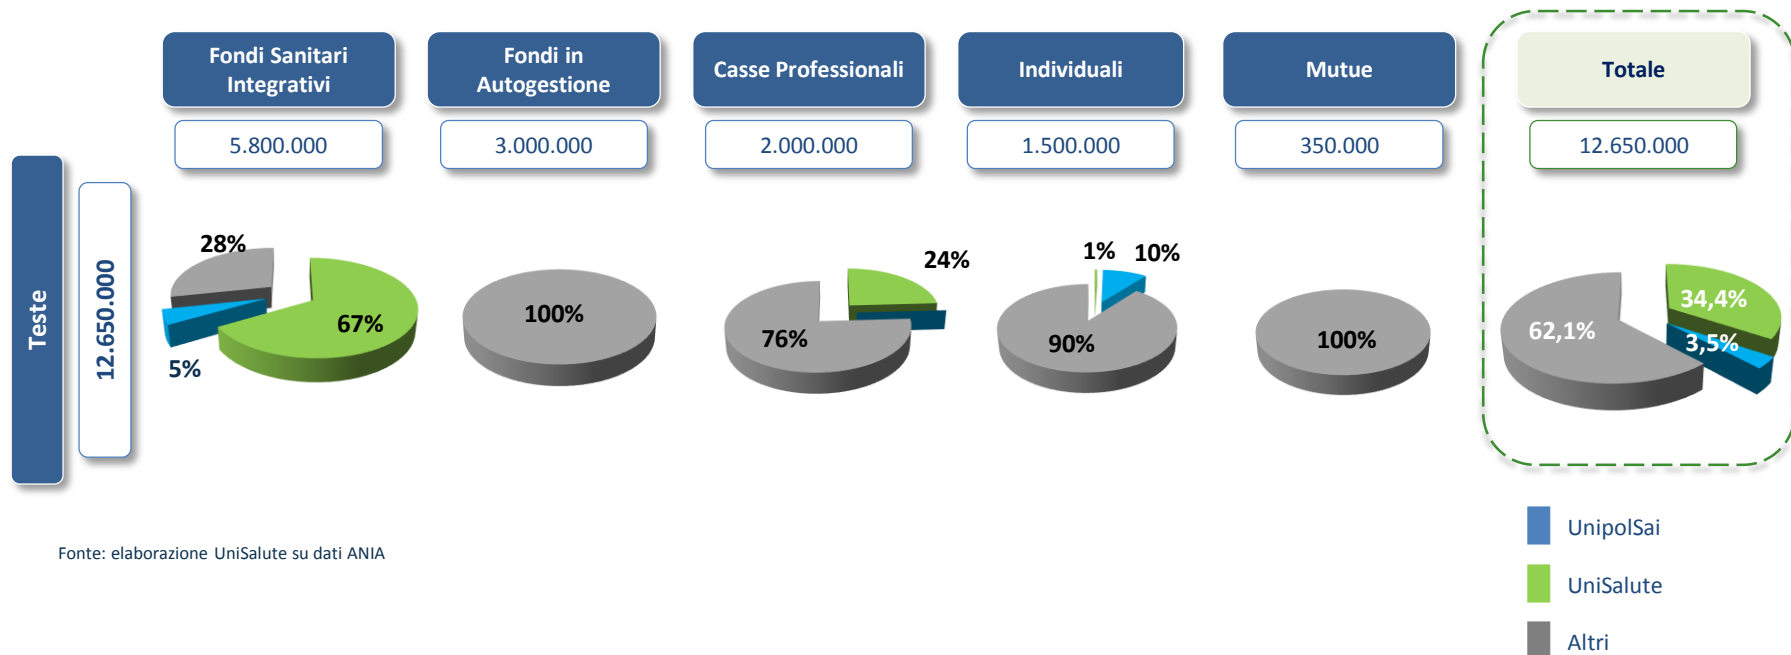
Fondi Sanitari Integrativi

Fondi in Autogestione

Casse Professionali

Individuali

Mutue

Totale

5.800.000

3.000.000

2.000.000

1.500.000

350.000

12.650.000

Teste

12.650.000

28%

67%

5%

100%

24%

76%

1%

10%

90%

100%

34,4%

62,1%

3,5%

Fonte: elaborazione UniSalute su dati ANIA

UnipolSai

UniSalute

Altri